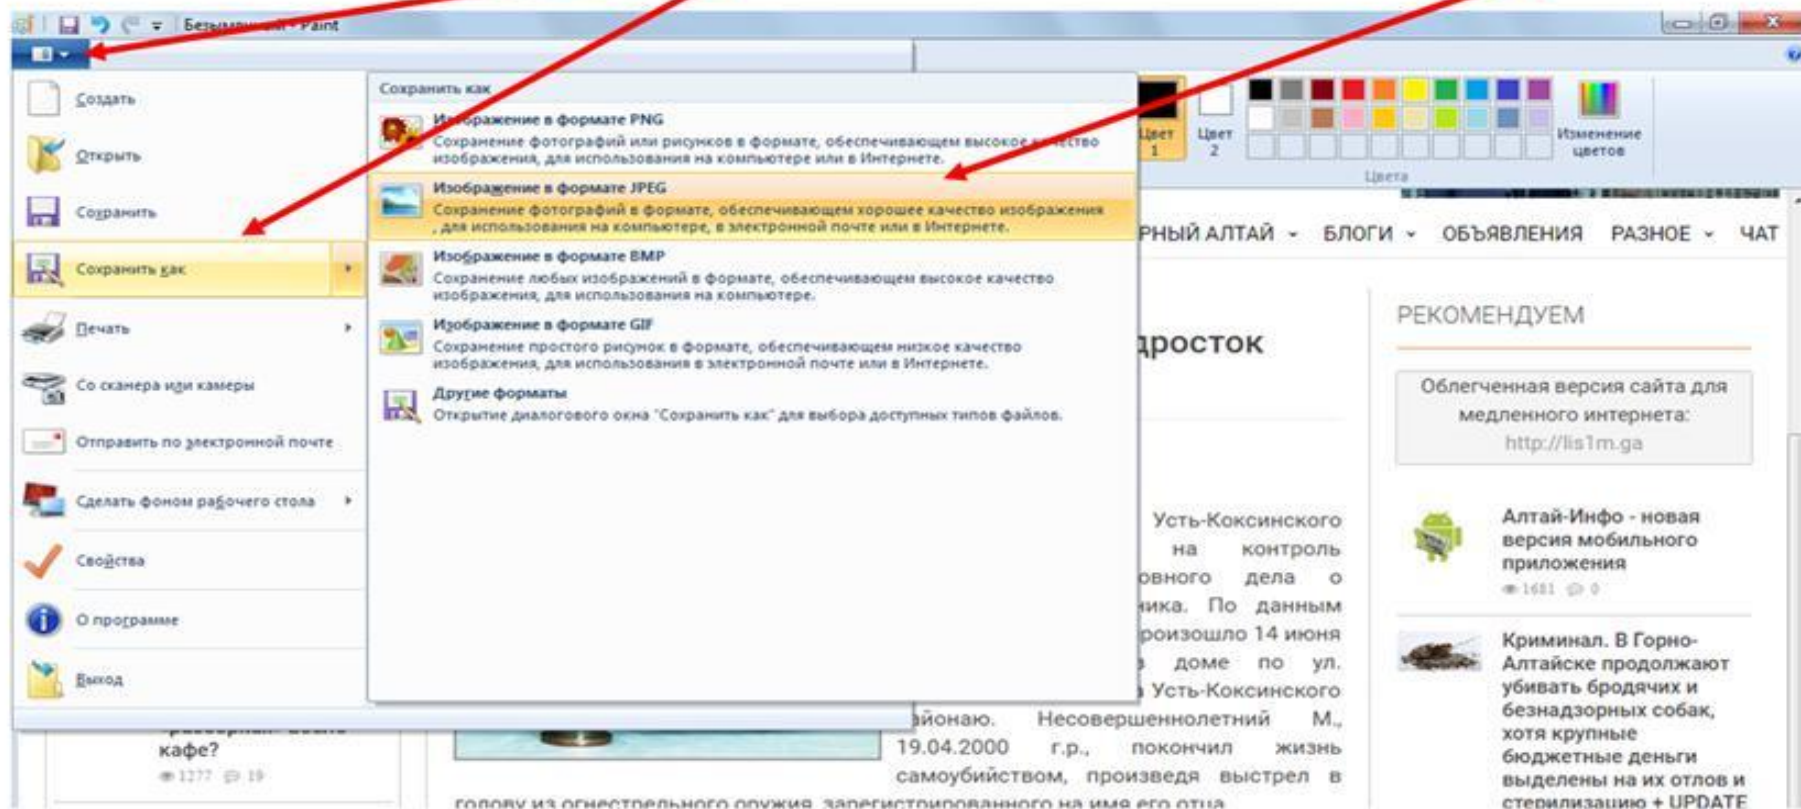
Безымянный - Paint

Создать
Открыть
Сохранить
Сохранить как
Печать
Со сканера или камеры
Отправить по электронной почте
Сделать фоном рабочего стола
Свойства
О программе
Выход

Сохранить как

Изображение в формате PNG
Сохранение фотографий или рисунков в формате, обеспечивающем высокое качество изображения, для использования на компьютере или в Интернете.

Изображение в формате JPEG
Сохранение фотографий в формате, обеспечивающем хорошее качество изображения, для использования на компьютере, в электронной почте или в Интернете.

Изображение в формате BMP
Сохранение любых изображений в формате, обеспечивающем высокое качество изображения, для использования на компьютере.

Изображение в формате GIF
Сохранение простого рисунка в формате, обеспечивающем низкое качество изображения, для использования в электронной почте или в Интернете.

Другие форматы
Открытие диалогового окна "Сохранить как" для выбора доступных типов файлов.

Цвет 1
Цвет 2
Изменение цветов
Цвета

РНЫЙ АЛТАЙ ▾ БЛОГИ ▾ ОБЪЯВЛЕНИЯ РАЗНОЕ ▾ ЧАТ

дросток

Усть-Коксинского на контроль овного дела о ника. По данным роизошло 14 июня в доме по ул. Усть-Коксинского айонаю. Несовершеннолетний М., 19.04.2000 г.р., покончил жизнь самоубийством, произведя выстрел в голову из огнестрельного оружия, зарегистрированного на имя его отца

кафе?
1277 19

РЕКОМЕНДУЕМ

Облегченная версия сайта для медленного интернета: http://lis1m.ga

Алтай-Инфо - новая версия мобильного приложения
1681 0

Криминал. В Горно-Алтайске продолжают убивать бродячих и безнадзорных собак, хотя крупные бюджетные деньги выделены на их отлов и стерилизацию + UPDATE